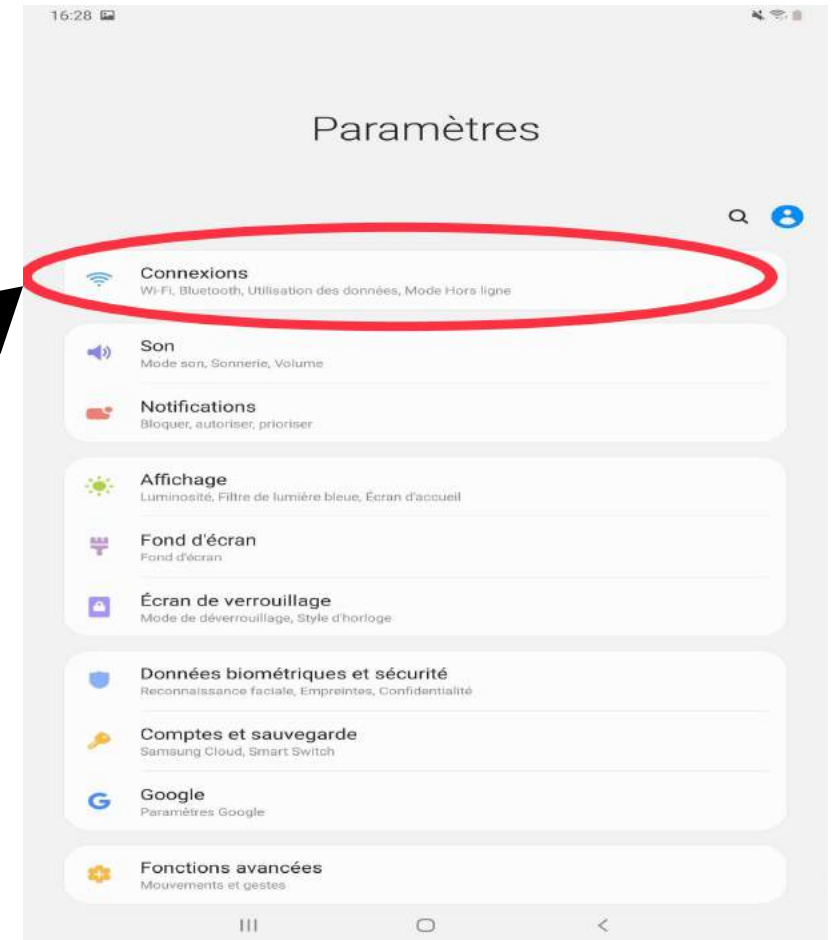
16:28

Paramètres

Connexions
Wi-Fi, Bluetooth, Utilisation des données, Mode Hors ligne

Son
Mode son, Sonnerie, Volume

Notifications
Bloquer, autoriser, prioriser

Affichage
Luminosité, Filtre de lumière bleue, Écran d'accueil

Fond d'écran
Fond d'écran

Écran de verrouillage
Mode de déverrouillage, Style d'horloge

Données biométriques et sécurité
Reconnaissance faciale, Empreintes, Confidentialité

Comptes et sauvegarde
Samsung Cloud, Smart Switch

Google
Paramètres Google

Fonctions avancées
Mouvements et gestes